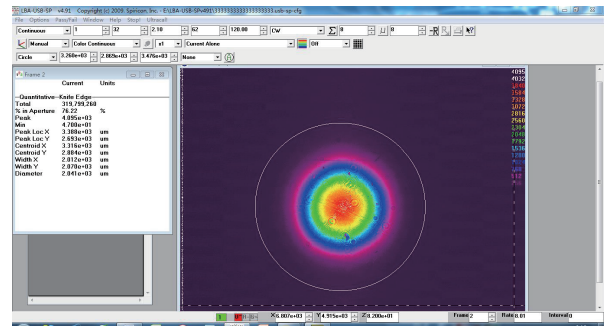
LBA-USB-SP v4.91 Copyright (c) 2009, Spiricon, Inc. - E:\LBA-USB-SP\491\3333333333333333.usb-sp-cfg

File Options Pass/Fail Window Help Stop! Ultracal

Continuous 1 32 2.18 82 120.00 CW 8 8

Manual Color Continuous x1 Current Alone Off

Circle 3.260e+03 2.883e+03 3.476e+03 None

Frame 2

| | Current | Units |
|---|---|---|
| --Quantitative--Knife Edge-- | | |
| Total | 319,799,268 | |
| % in Aperture | 76.22 | % |
| Peak | 4.095e+03 | |
| Min | 4.780e+01 | |
| Peak Loc X | 3.388e+03 | um |
| Peak Loc Y | 2.593e+03 | um |
| Centroid X | 3.316e+03 | um |
| Centroid Y | 2.884e+03 | um |
| Width X | 2.012e+03 | um |
| Width Y | 2.070e+03 | um |
| Diameter | 2.041e+03 | um |

4095
4032
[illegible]
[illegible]
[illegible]
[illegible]
2816
2560
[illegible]
2048
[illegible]
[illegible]
1280
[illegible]

X 6.807e+03 Y 4.915e+03 Z 8.200e+01 Frame 2 Rate 0.81 Interval 0